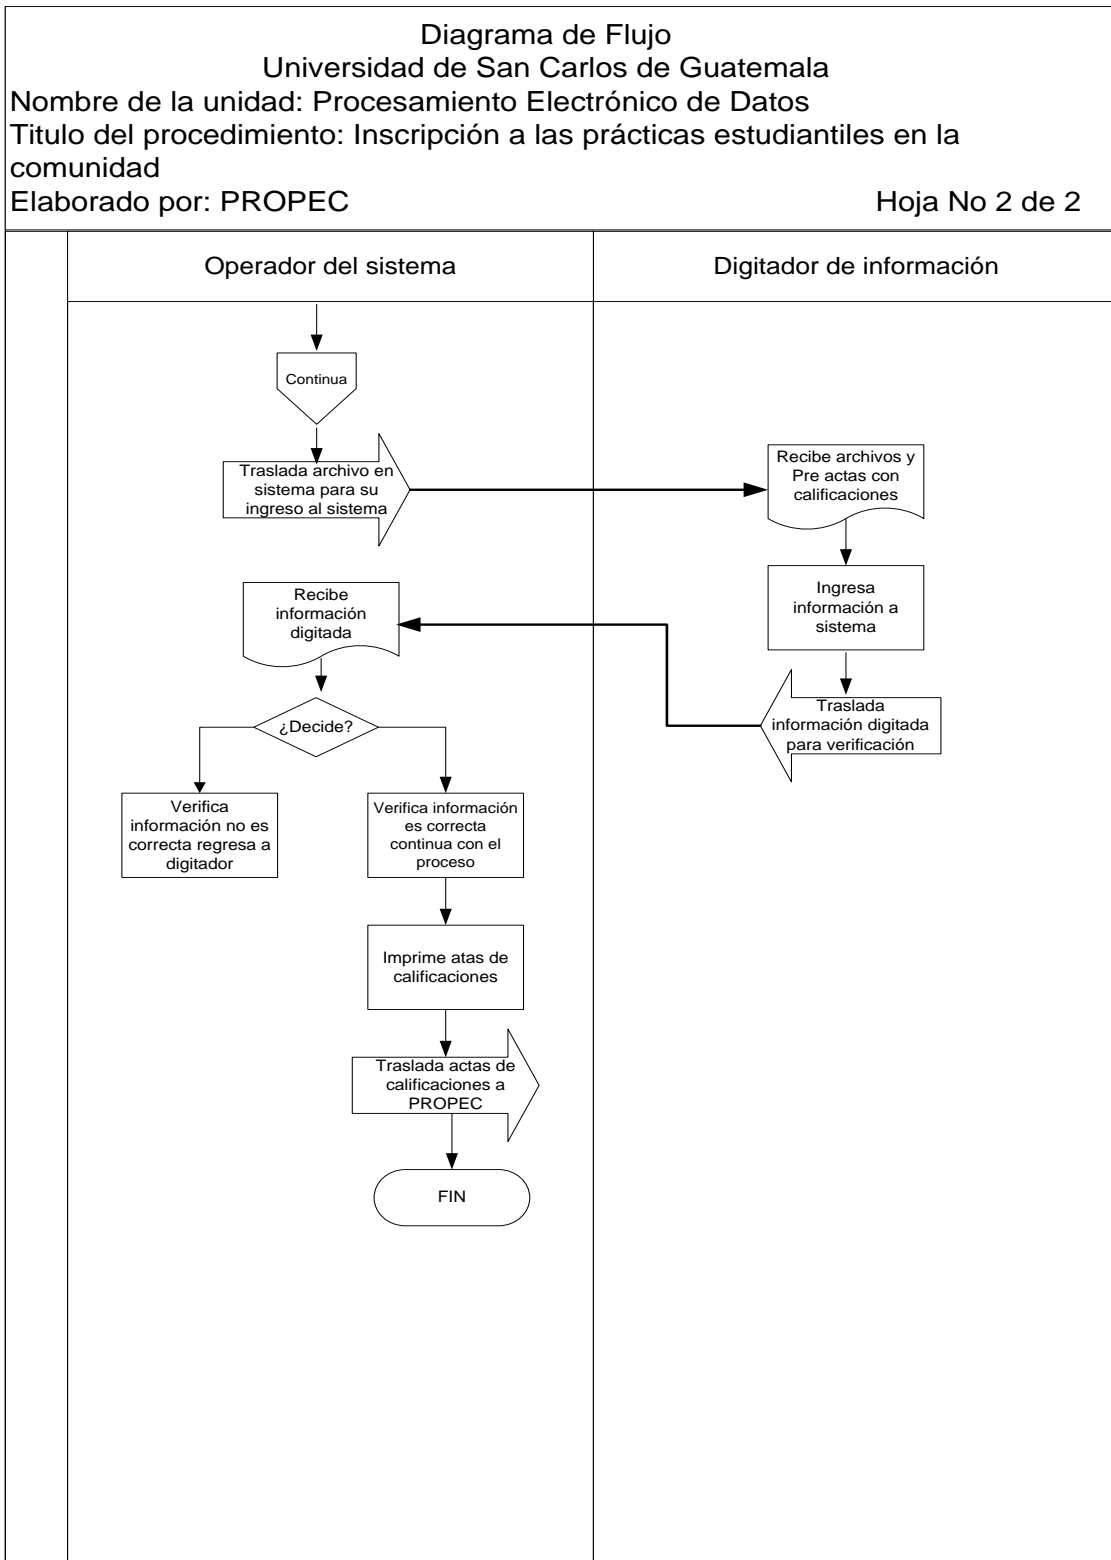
Diagrama de Flujo
Universidad de San Carlos de Guatemala
Nombre de la unidad: Procesamiento Electrónico de Datos
Titulo del procedimiento: Inscripción a las prácticas estudiantiles en la comunidad
Elaborado por: PROPEC
Hoja No 2 de 2

Operador del sistema

Digitador de información

Continua

Traslada archivo en sistema para su ingreso al sistema

Recibe archivos y Pre actas con calificaciones

Ingresa información a sistema

Traslada información digitada para verificación

Recibe información digitada

¿Decide?

Verifica información no es correcta regresa a digitador

Verifica información es correcta continua con el proceso

Imprime atas de calificaciones

Traslada actas de calificaciones a PROPEC

FIN